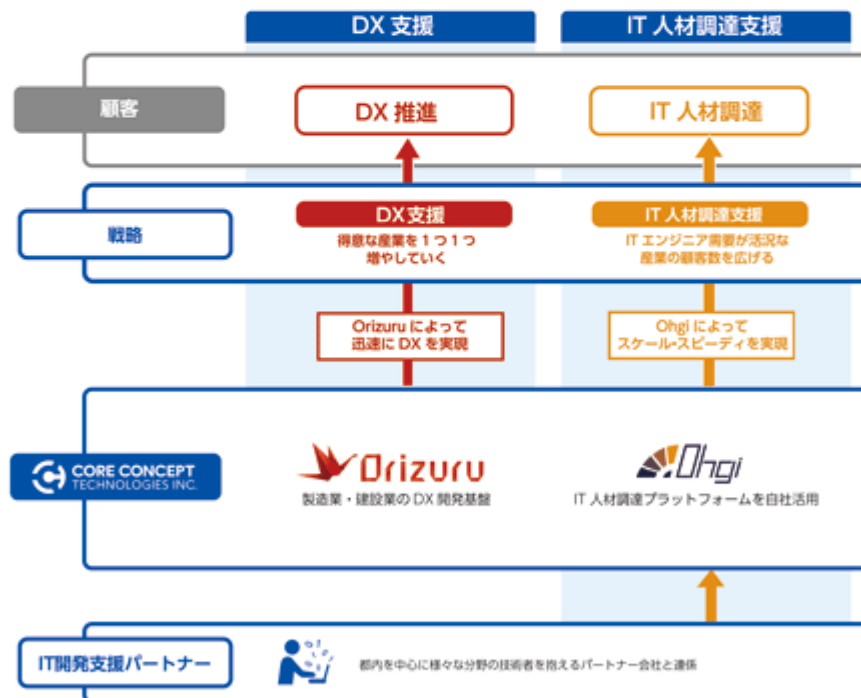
DX 支援

IT 人材調達支援

顧客

DX 推進

IT 人材調達

戦略

DX 支援

得意な産業を１つ１つ増やしていく

IT 人材調達支援

IT エンジニア需要が活況な産業の顧客数を広げる

Orizuru によって迅速に DX を実現

Ohgi によってスケール・スピーディを実現

CORE CONCEPT TECHNOLOGIES INC.

Orizuru

製造業・建設業の DX 開発基盤

Ohgi

IT 人材調達プラットフォームを自社活用

IT開発支援パートナー

都内を中心に様々な分野の技術者を抱えるパートナー会社と連携